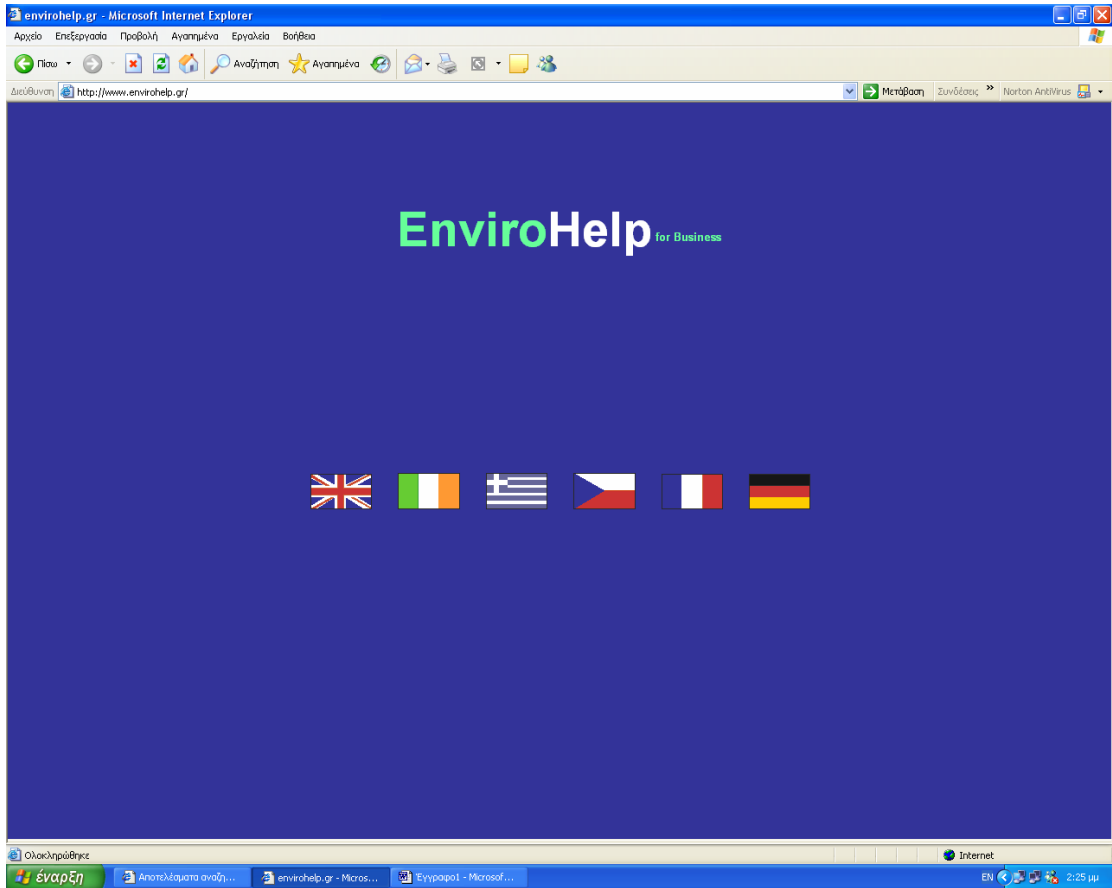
envirohelp.gr - Microsoft Internet Explorer

Αρχείο Επεξεργασία Προβολή Αγαπημένα Εργαλεία Βοήθεια

Πίσω Αναζήτηση Αγαπημένα

Διεύθυνση http://www.envirohelp.gr/ Μετάβαση Συνδέσεις Norton AntiVirus

EnviroHelp for Business

Ολοκληρώθηκε Internet

έναρξη Αποτελέσματα αναζή... envirohelp.gr - Micros... Έγγραφο1 - Microsof... EN 2:25 μμ